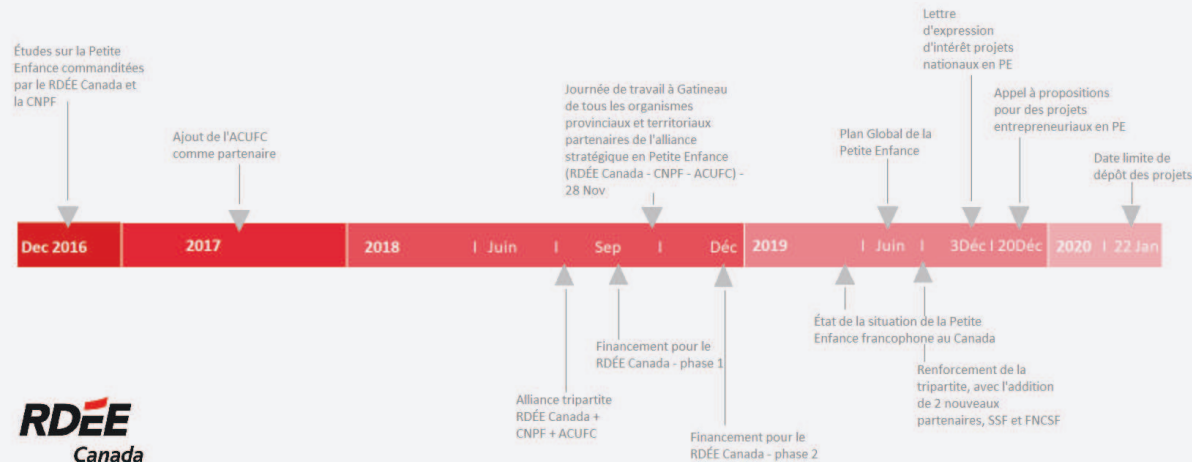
Études sur la Petite Enfance commanditées par le RDÉE Canada et la CNPF

Ajout de l'ACUFC comme partenaire

Journée de travail à Gatineau de tous les organismes provinciaux et territoriaux partenaires de l'alliance stratégique en Petite Enfance (RDÉE Canada - CNPF - ACUFC) - 28 Nov

Plan Global de la Petite Enfance

Lettre d'expression d'intérêt projets nationaux en PE

Appel à propositions pour des projets entrepreneuriaux en PE

Date limite de dépôt des projets

Dec 2016 | 2017 | 2018 | Juin | Sep | Déc | 2019 | Juin | 3Déc | 20Déc | 2020 | 22 Jan

Alliance tripartite RDÉE Canada + CNPF + ACUFC

Financement pour le RDÉE Canada - phase 1

Financement pour le RDÉE Canada - phase 2

État de la situation de la Petite Enfance francophone au Canada

Renforcement de la tripartite, avec l'addition de 2 nouveaux partenaires, SSF et FNCSF

RDÉE Canada